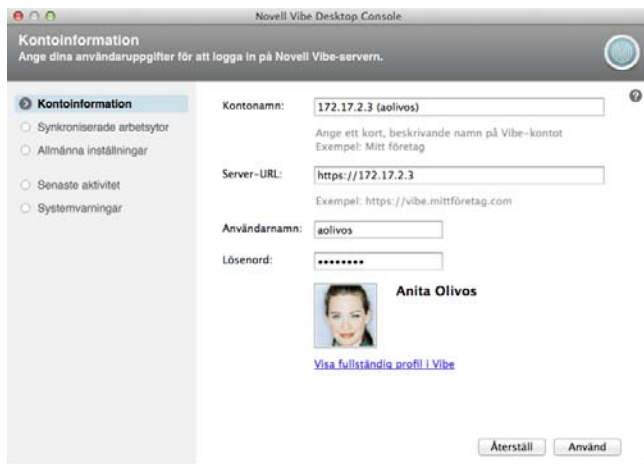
Novell Vibe Desktop Console

Kontoinformation
Ange dina användaruppgifter för att logga in på Novell Vibe-servern.

Kontoinformation
Synkroniserade arbetsytor
Allmänna inställningar
Senaste aktivitet
Systemvarningar

Kontonamn: 172.17.2.3 (aolivos)
Ange ett kort, beskrivande namn på Vibe-kontot
Exempel: Mitt företag

Server-URL: https://172.17.2.3
Exempel: https://vibe.mittföretag.com

Användarnamn: aolivos

Lösenord: •••••••••

Anita Olivos

Visa fullständig profil i Vibe

Återställ
Använd